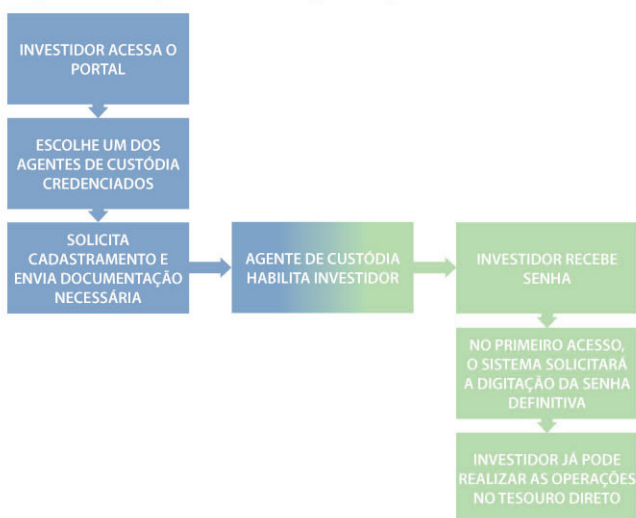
INVESTIDOR ACESSA O PORTAL

ESCOLHE UM DOS AGENTES DE CUSTÓDIA CREDENCIADOS

SOLICITA CADASTRAMENTO E ENVIA DOCUMENTAÇÃO NECESSÁRIA

AGENTE DE CUSTÓDIA HABILITA INVESTIDOR

INVESTIDOR RECEBE SENHA

NO PRIMEIRO ACESSO, O SISTEMA SOLICITARÁ A DIGITAÇÃO DA SENHA DEFINITIVA

INVESTIDOR JÁ PODE REALIZAR AS OPERAÇÕES NO TESOURO DIRETO